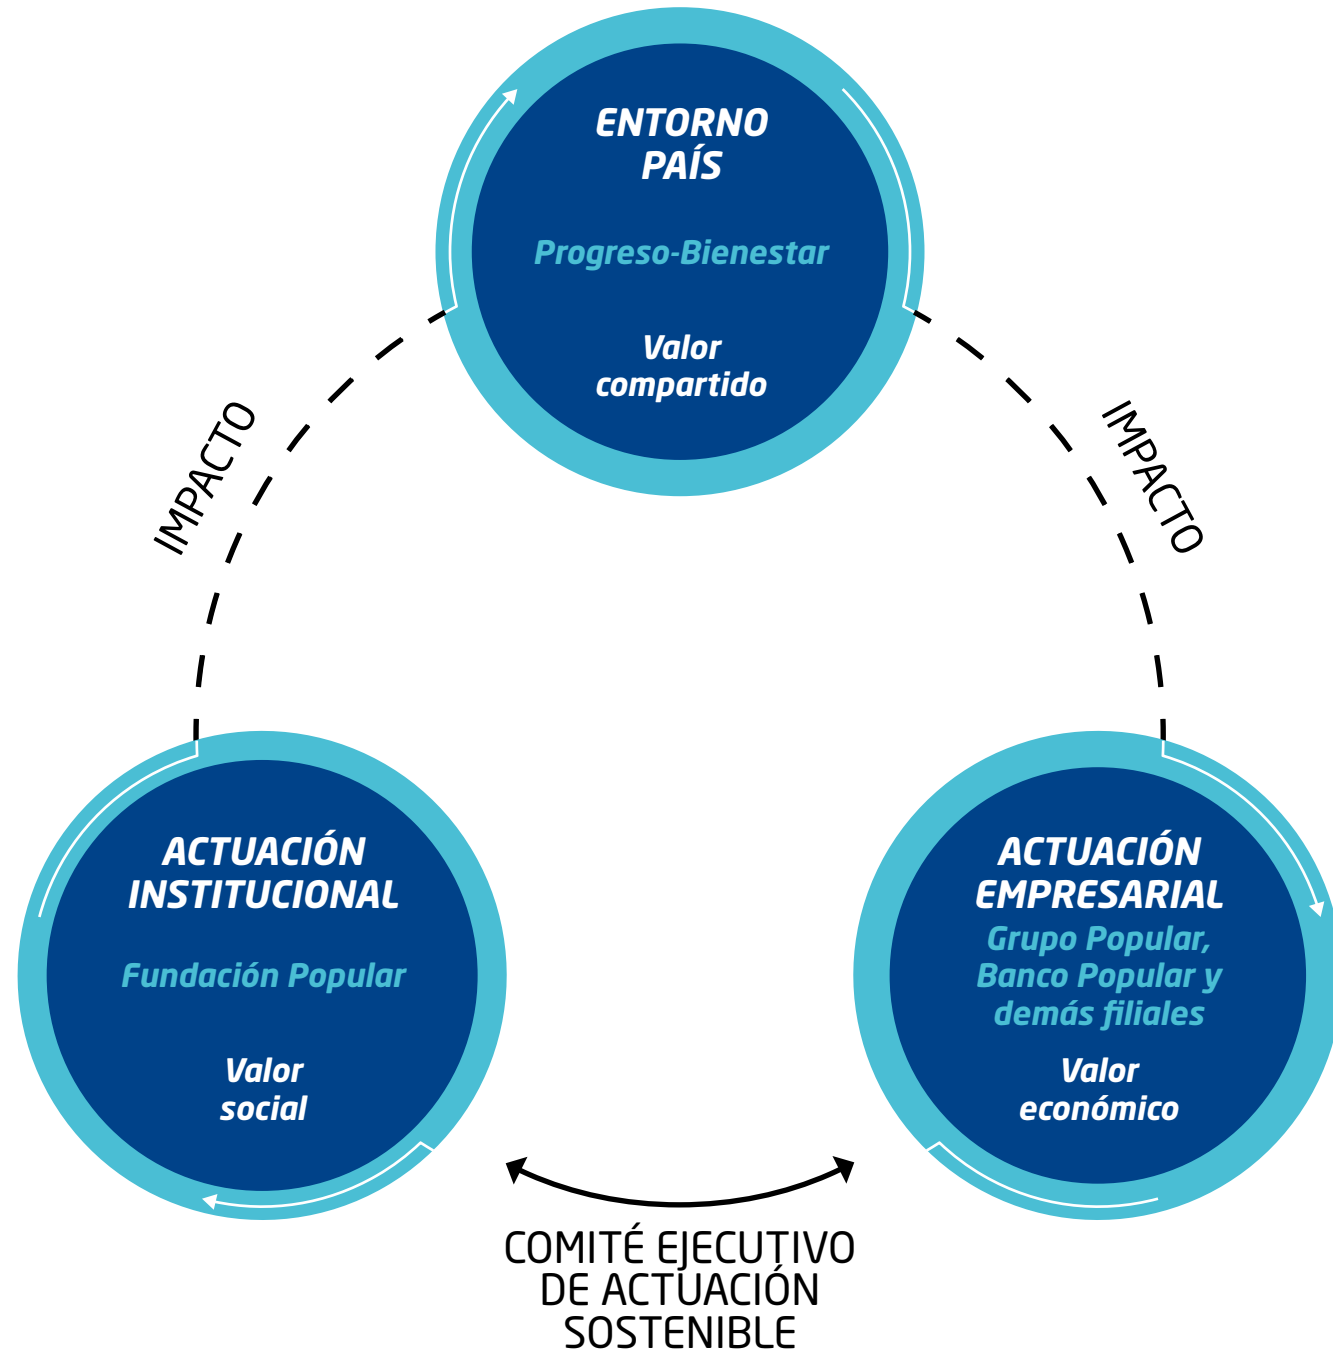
ENTORNO PAÍS

Progreso-Bienestar

Valor compartido

IMPACTO

IMPACTO

ACTUACIÓN INSTITUCIONAL

Fundación Popular

Valor social

ACTUACIÓN EMPRESARIAL

Grupo Popular, Banco Popular y demás filiales

Valor económico

COMITÉ EJECUTIVO DE ACTUACIÓN SOSTENIBLE